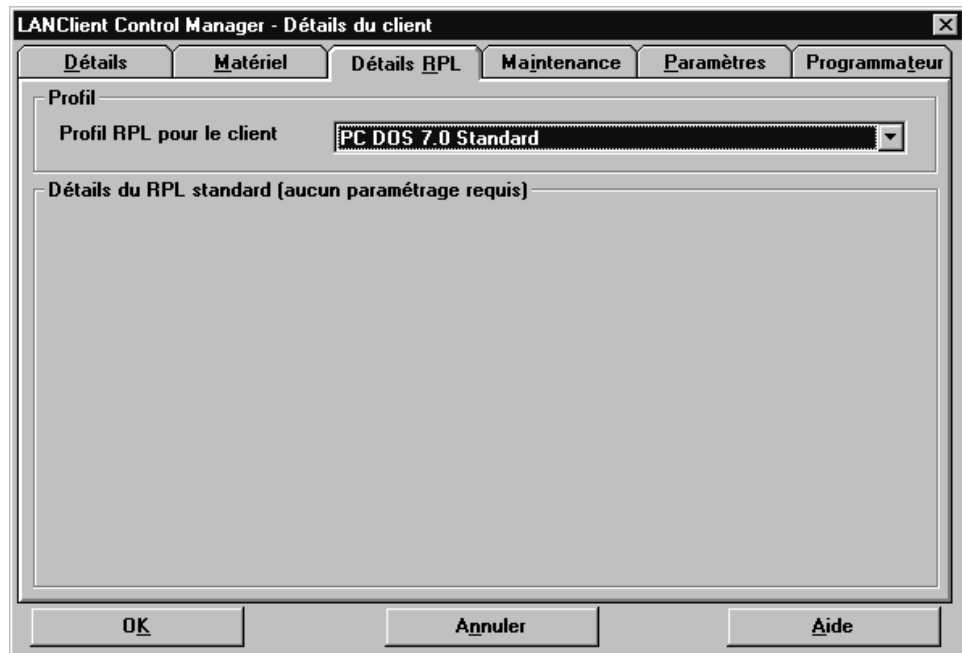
LANClient Control Manager - Détails du client

Détails | Matériel | Détails RPL | Maintenance | Paramètres | Programmateur

Profil

Profil RPL pour le client PC DOS 7.0 Standard

Détails du RPL standard (aucun paramétrage requis)

OK Annuler Aide